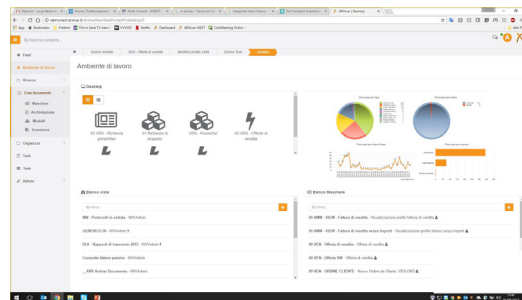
Ambiente di lavoro

Elenco moduli | VEN - Offerte di vendita | Modifica profilo utente | Elenco fatture | Desktop

Feed
Ambiente di lavoro
Ricerca
Crea documenti
Maschere
Archiviazione
Modelli
Scansione
Organizza
Task
Tools
Admin

Desktop

00 VEN - Richiesta preventivo | 01 Richiesta di Acquisto | VEN - Preventivi | 00 VEN - Offerte di vendita

Elenco viste
Cerca...
INW - Preventivi in vendita - NWAdmin
GENERAZIONI - NWAdmin
DLS - Rapporti di intervento 2015 - NWAdmin
Caricato fattura passive - NWAdmin
_ARX Archivi Documenti - NWAdmin

Elenco Maschere
Cerca...
00 ARM - VEN - Fattura di vendita - Visualizzazione profilo fattura di vendita
00 ARM - VEN - Fattura di vendita senza importi - Visualizzazione profilo fattura senza importi
00 VEN - Offerte di vendita - Offerte di vendita
00 VEN - Offerte SW - Offerte di vendita
00 VEN - ORDINE CLIENTE - Nuovo Ordine da Cliente VEN ORD